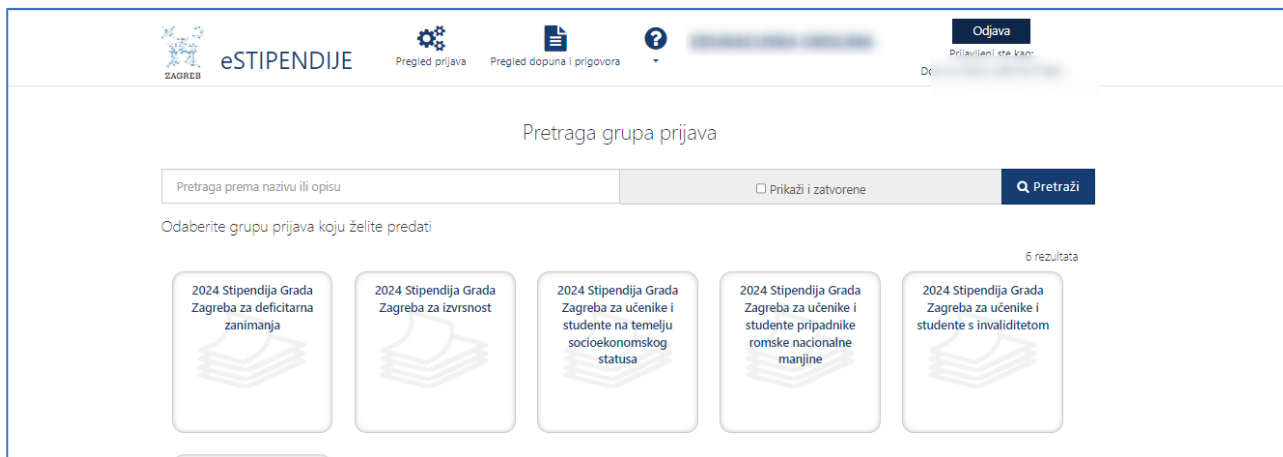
ZAGREB eSTIPENDIJE

Pregled prijava

Pregled dopuna i prigovora

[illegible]

Odjava

Prijavljeni ste kao:

Do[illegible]

Pretraga grupa prijava

Pretraga prema nazivu ili opisu

Prikaži i zatvorene

Pretraži

Odaberite grupu prijava koju želite predati

6 rezultata

2024 Stipendija Grada Zagreba za deficitarna zanimanja

2024 Stipendija Grada Zagreba za izvrsnost

2024 Stipendija Grada Zagreba za učenike i studente na temelju socioekonomskog statusa

2024 Stipendija Grada Zagreba za učenike i studente pripadnike romske nacionalne manjine

2024 Stipendija Grada Zagreba za učenike i studente s invaliditetom